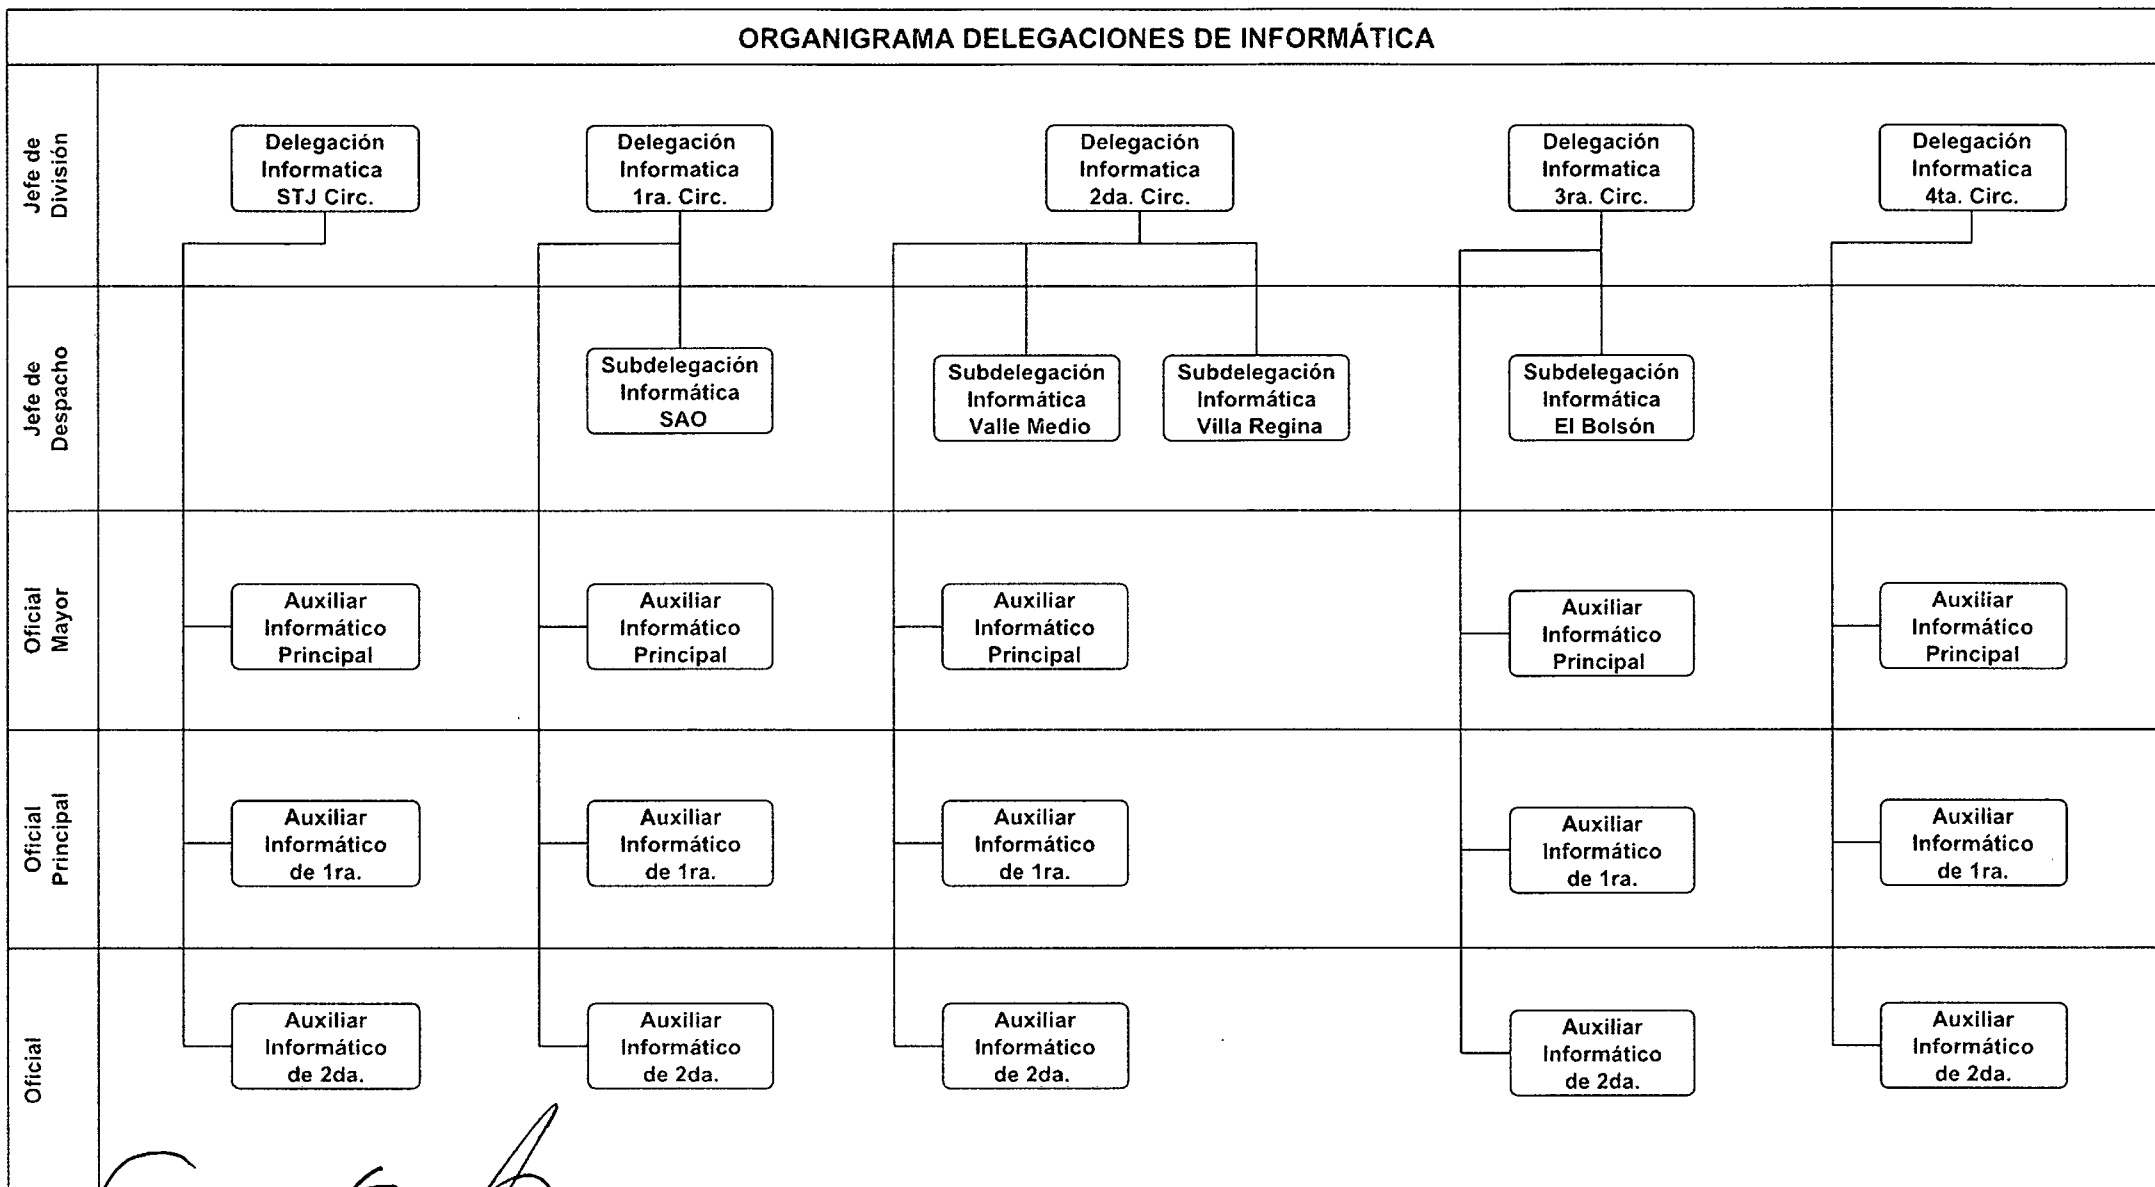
ORGANIGRAMA DELEGACIONES DE INFORMÁTICA

Jefe de División

Delegación Informatica STJ Circ.

Delegación Informatica 1ra. Circ.

Delegación Informatica 2da. Circ.

Delegación Informatica 3ra. Circ.

Delegación Informatica 4ta. Circ.

Jefe de Despacho

Subdelegación Informática SAO

Subdelegación Informática Valle Medio

Subdelegación Informática Villa Regina

Subdelegación Informática El Bolsón

Oficial Mayor

Auxiliar Informático Principal

Auxiliar Informático Principal

Auxiliar Informático Principal

Auxiliar Informático Principal

Auxiliar Informático Principal

Oficial Principal

Auxiliar Informático de 1ra.

Auxiliar Informático de 1ra.

Auxiliar Informático de 1ra.

Auxiliar Informático de 1ra.

Auxiliar Informático de 1ra.

Oficial

Auxiliar Informático de 2da.

Auxiliar Informático de 2da.

Auxiliar Informático de 2da.

Auxiliar Informático de 2da.

Auxiliar Informático de 2da.